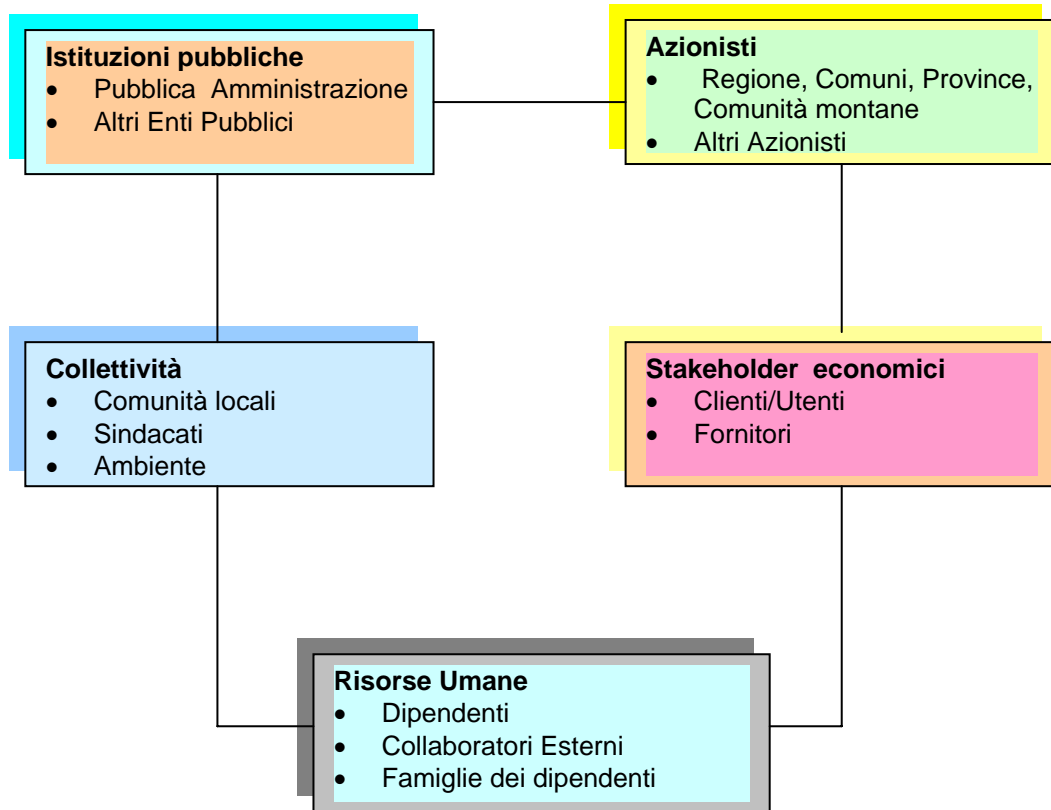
**Istituzioni pubbliche**
- Pubblica Amministrazione
- Altri Enti Pubblici

**Azionisti**
- Regione, Comuni, Province, Comunità montane
- Altri Azionisti

**Collettività**
- Comunità locali
- Sindacati
- Ambiente

**Stakeholder economici**
- Clienti/Utenti
- Fornitori

**Risorse Umane**
- Dipendenti
- Collaboratori Esterni
- Famiglie dei dipendenti